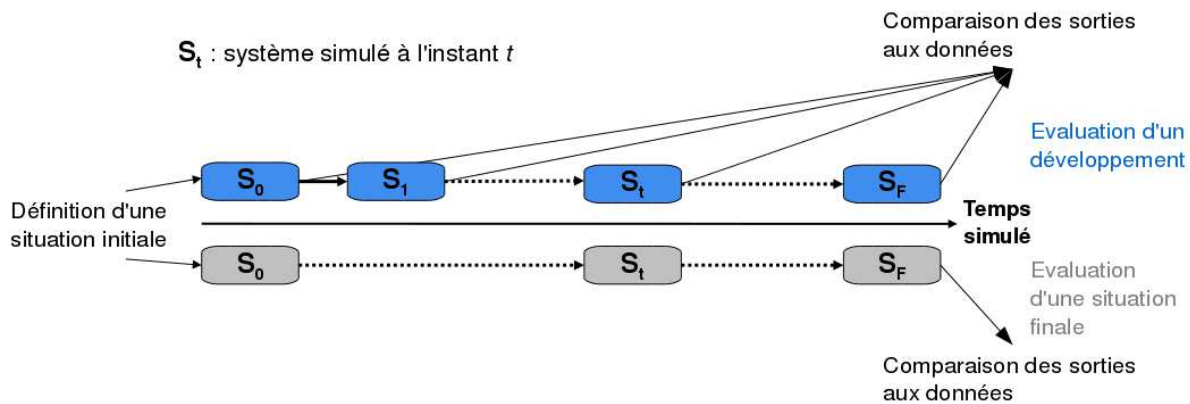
$S_t$ : système simulé à l'instant $t$

Comparaison des sorties aux données

Evaluation d'un développement

Définition d'une situation initiale

$S_0$

$S_1$

$S_t$

$S_F$

Temps simulé

$S_0$

$S_t$

$S_F$

Evaluation d'une situation finale

Comparaison des sorties aux données